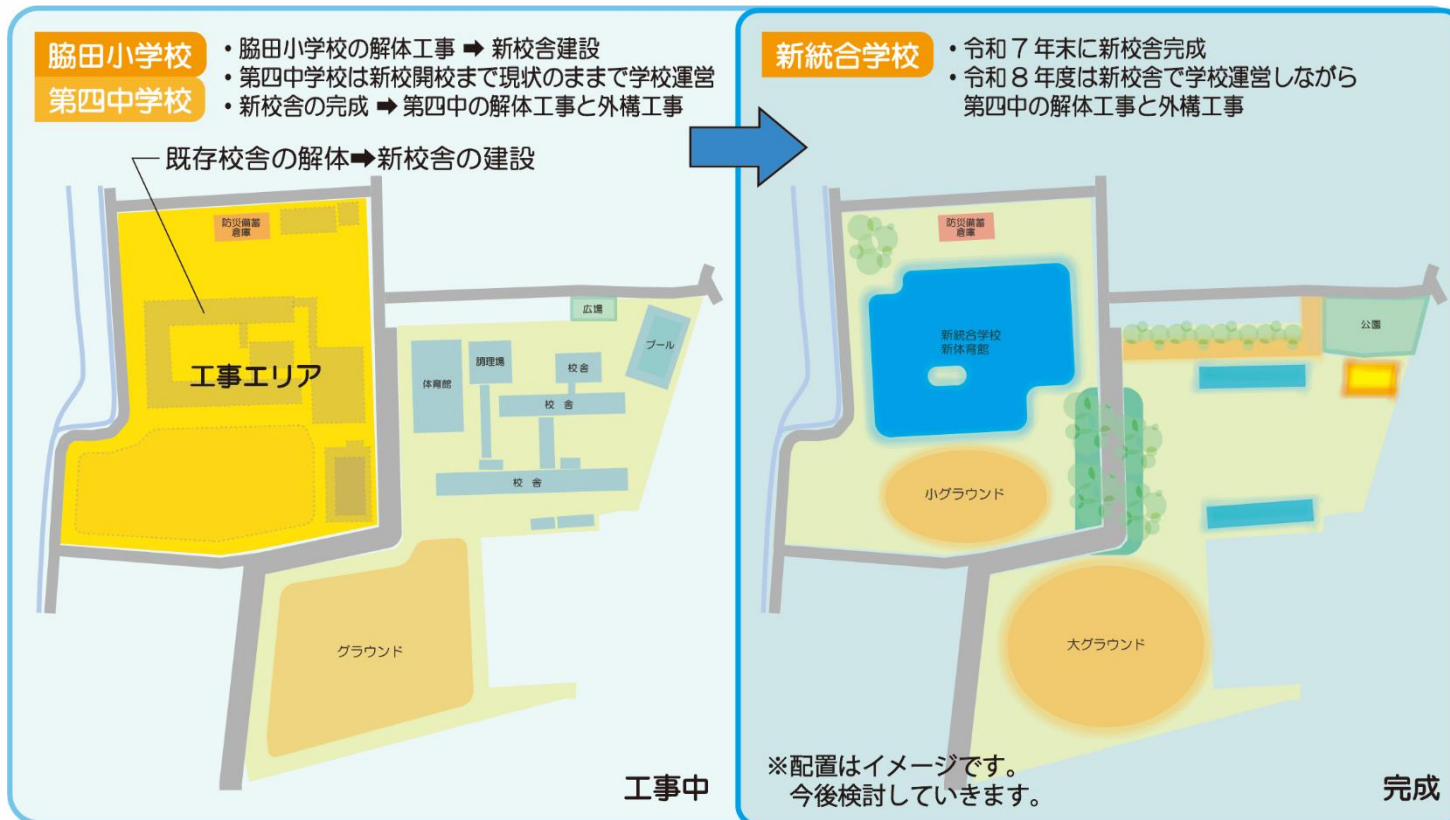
脇田小学校
第四中学校
・脇田小学校の解体工事 ➡ 新校舎建設
・第四中学校は新校開校まで現状のままで学校運営
・新校舎の完成 ➡ 第四中の解体工事と外構工事

既存校舎の解体➡新校舎の建設

防災備蓄倉庫

工事エリア

広場
プール
体育館
調理場
校舎
校 舎
校 舎

グラウンド

工事中

新統合学校
・令和７年末に新校舎完成
・令和８年度は新校舎で学校運営しながら第四中の解体工事と外構工事

防災備蓄倉庫

新統合学校
新体育館

公園

小グラウンド

大グラウンド

※配置はイメージです。
今後検討していきます。

完成